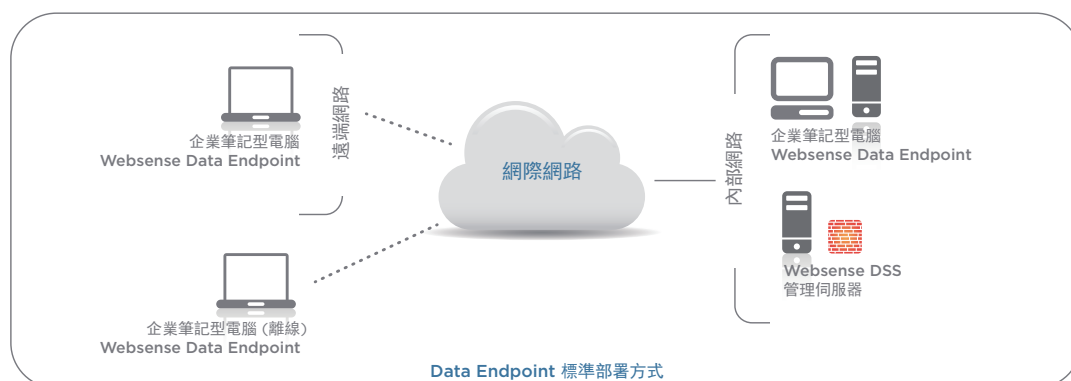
企業筆記型電腦
Websense Data Endpoint

遠端網路

網際網路

企業筆記型電腦 (離線)
Websense Data Endpoint

內部網路

企業筆記型電腦
Websense Data Endpoint

Websense DSS
管理伺服器

Data Endpoint 標準部署方式